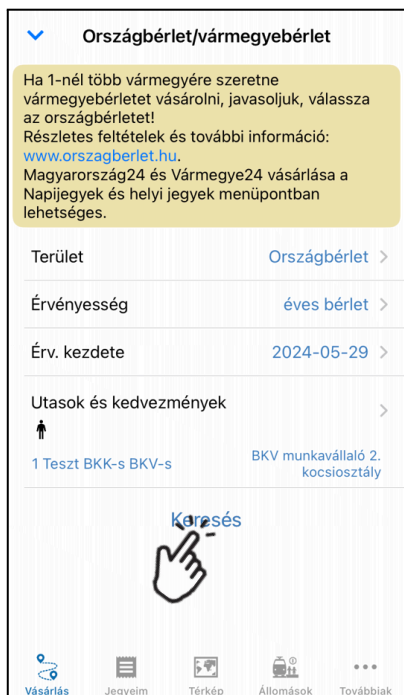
Országbérlet/vármegyebérlet

Ha 1-nél több vármegyére szeretne vármegyebérletet vásárolni, javasoljuk, válassza az országbérletet!
Részletes feltételek és további információ: www.orszagberlet.hu.
Magyarország24 és Vármegye24 vásárlása a Napijegyek és helyi jegyek menüpontban lehetséges.

Terület Országbérlet

Érvényesség éves bérlet

Érv. kezdete 2024-05-29

Utasok és kedvezmények

1 Teszt BKK-s BKV-s BKV munkavállaló 2. kocsiosztály

Keresés

Vásárlás Jegyeim Térkép Állomások Továbbiak